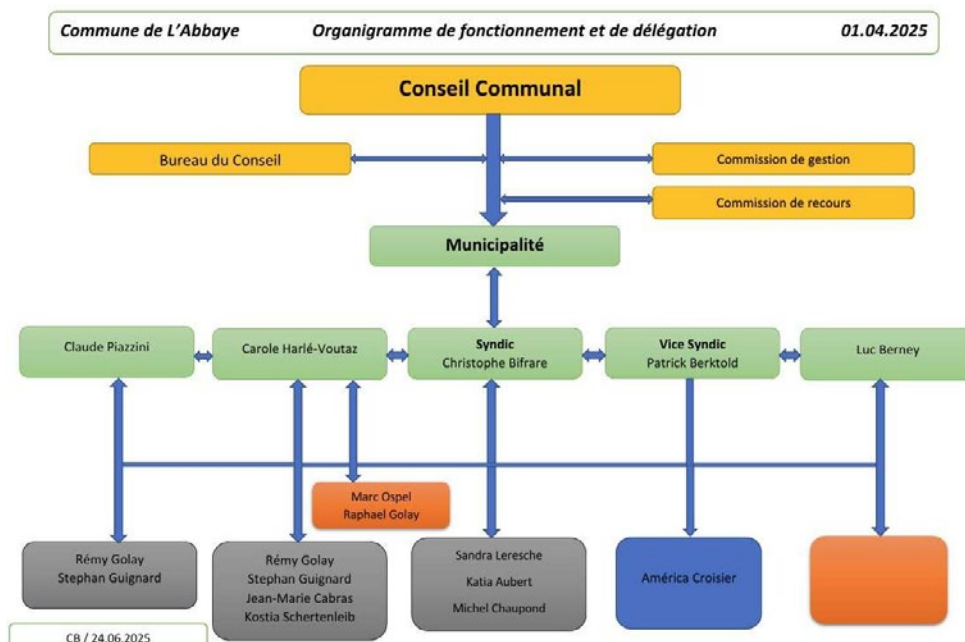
Commune de L'Abbaye Organigramme de fonctionnement et de délégation 01.04.2025

Conseil Communal

Bureau du Conseil

Commission de gestion

Commission de recours

Municipalité

Claude Piazzini

Carole Harlé-Voutaz

Syndic
Christophe Bifrare

Vice Syndic
Patrick Berktold

Luc Berney

Marc Ospel
Raphael Golay

Rémy Golay
Stephan Guignard

Rémy Golay
Stephan Guignard
Jean-Marie Cabras
Kostia Schertenleib

Sandra Leresche
Katia Aubert
Michel Chaupond

América Croisier

CB / 24.06.2025